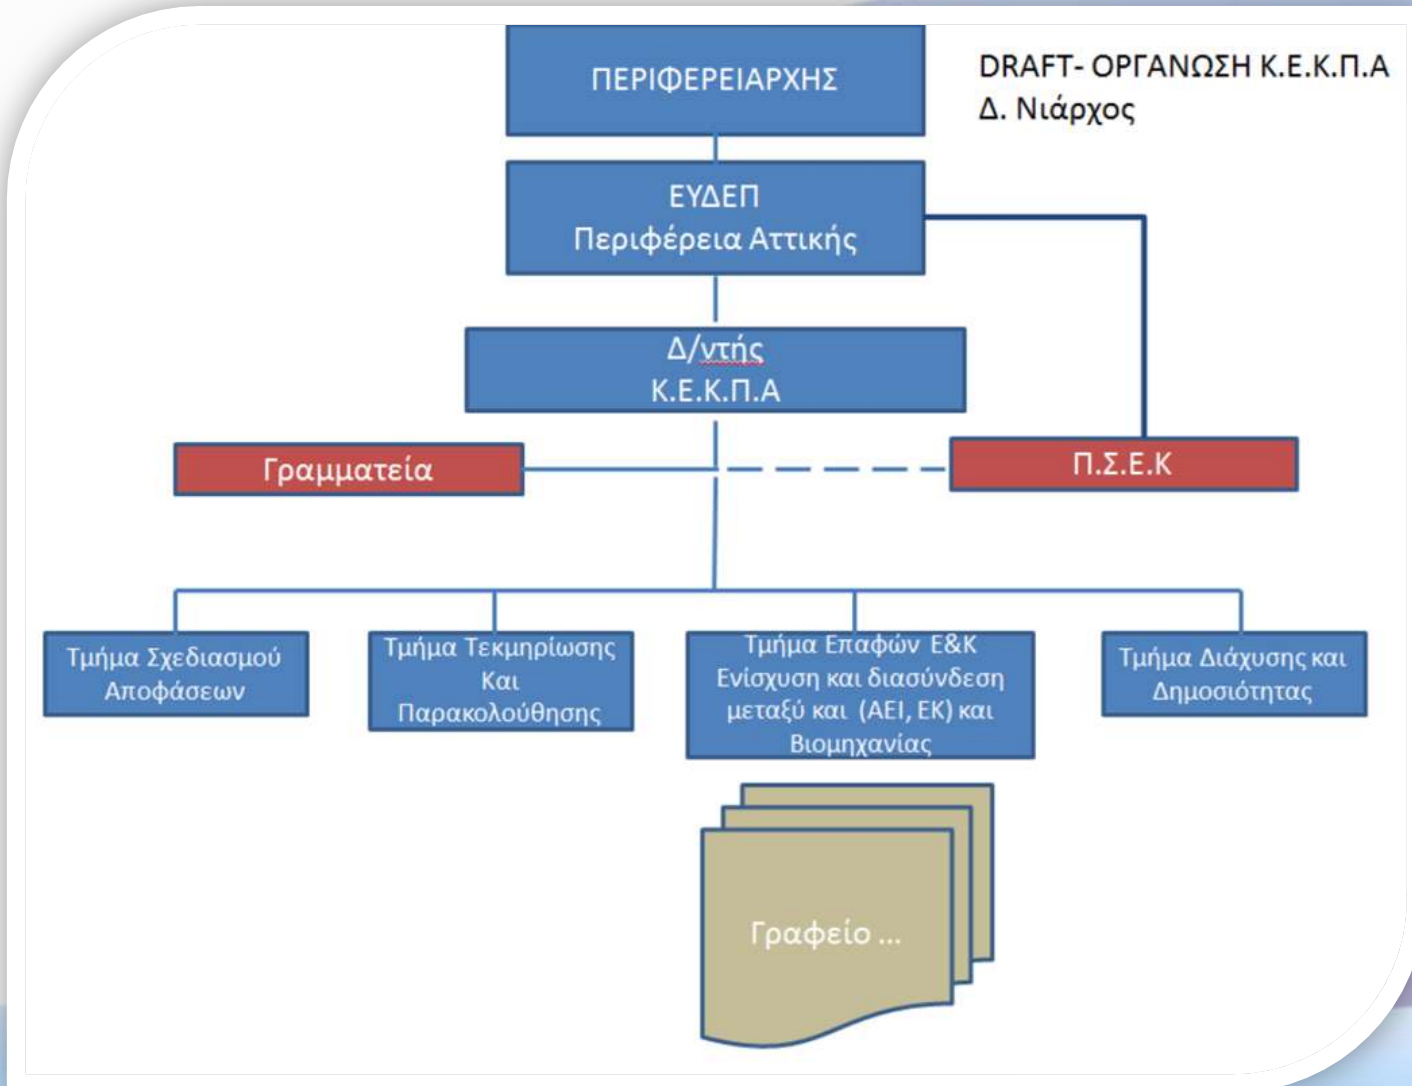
DRAFT- ΟΡΓΑΝΩΣΗ Κ.Ε.Κ.Π.Α
Δ. Νιάρχος

ΠΕΡΙΦΕΡΕΙΑΡΧΗΣ

ΕΥΔΕΠ
Περιφέρεια Αττικής

Δ/ντής
Κ.Ε.Κ.Π.Α

Γραμματεία

Π.Σ.Ε.Κ

Τμήμα Σχεδιασμού Αποφάσεων

Τμήμα Τεκμηρίωσης Και Παρακολούθησης

Τμήμα Επαφών Ε&Κ Ενίσχυση και διασύνδεση μεταξύ και (ΑΕΙ, ΕΚ) και Βιομηχανίας

Τμήμα Διάχυσης και Δημοσιότητας

Γραφείο ...